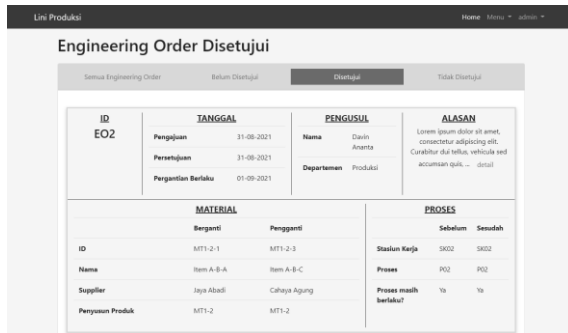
Lini Produksi

Home Menu ▾ admin ▾

Engineering Order Disetujui

Semua Engineering Order | Belum Disetujui | Disetujui | Tidak Disetujui

ID
EO2

TANGGAL

| | |
|---|---|
| Pengajuan | 31-08-2021 |
| Persetujuan | 31-08-2021 |
| Pergantian Berlaku | 01-09-2021 |

PENGUSUL

| | |
|---|---|
| Nama | Davin Ananta |
| Departemen | Produksi |

ALASAN

Lorem ipsum dolor sit amet, consectetur adipiscing elit. Curabitur dui tellus, vehicula sed accumsan quis, ... detail

MATERIAL

| | Berganti | Pengganti |
|---|---|---|
| ID | MT1-2-1 | MT1-2-3 |
| Nama | Item A-B-A | Item A-B-C |
| Supplier | Jaya Abadi | Cahaya Agung |
| Penyusun Produk | MT1-2 | MT1-2 |

PROSES

| | Sebelum | Sesudah |
|---|---|---|
| Stasiun Kerja | SK02 | SK02 |
| Proses | P02 | P02 |
| Proses masih berlaku? | Ya | Ya |